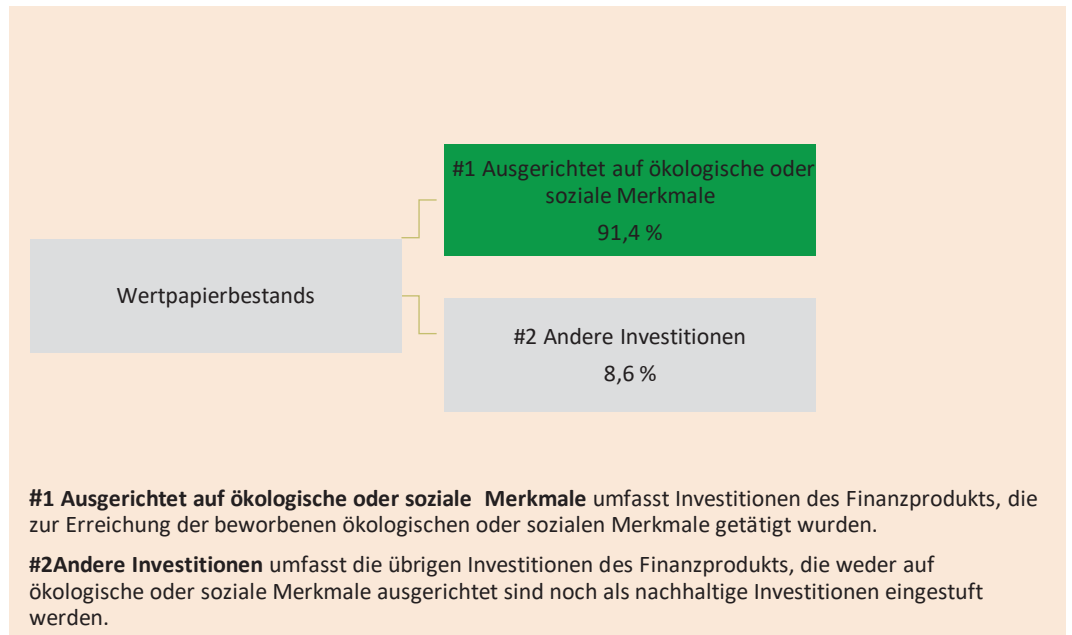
Wertpapierbestands

#1 Ausgerichtet auf ökologische oder soziale Merkmale
91,4 %

#2 Andere Investitionen
8,6 %

**#1 Ausgerichtet auf ökologische oder soziale Merkmale** umfasst Investitionen des Finanzprodukts, die zur Erreichung der beworbenen ökologischen oder sozialen Merkmale getätigt wurden.

**#2Andere Investitionen** umfasst die übrigen Investitionen des Finanzprodukts, die weder auf ökologische oder soziale Merkmale ausgerichtet sind noch als nachhaltige Investitionen eingestuft werden.